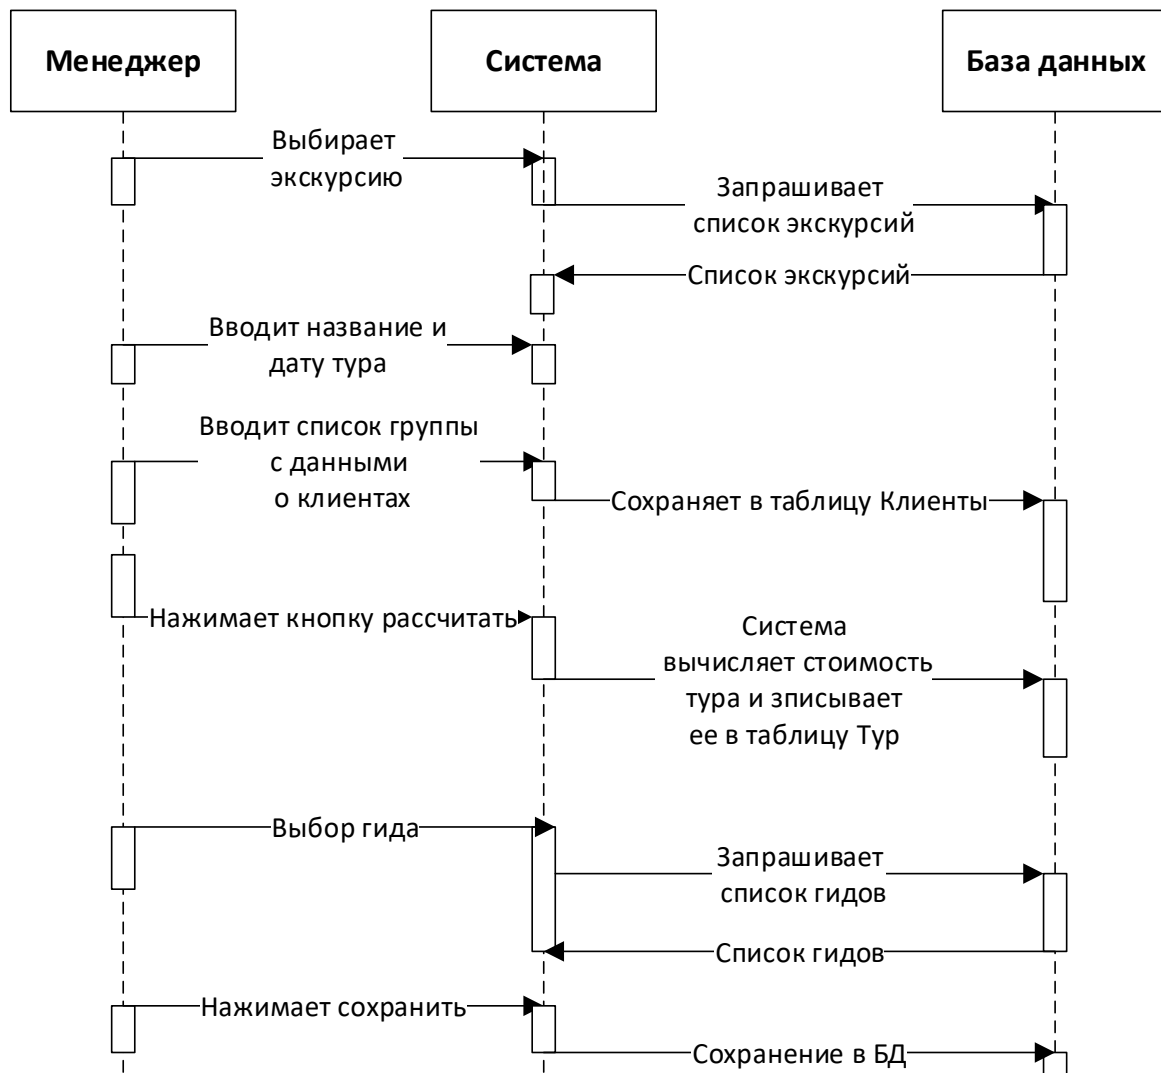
Менеджер

Система

База данных

Выбирает экскурсию

Запрашивает список экскурсий

Список экскурсий

Вводит название и дату тура

Вводит список группы с данными о клиентах

Сохраняет в таблицу Клиенты

Нажимает кнопку рассчитать

Система вычисляет стоимость тура и зписывает ее в таблицу Тур

Выбор гида

Запрашивает список гидов

Список гидов

Нажимает сохранить

Сохранение в БД